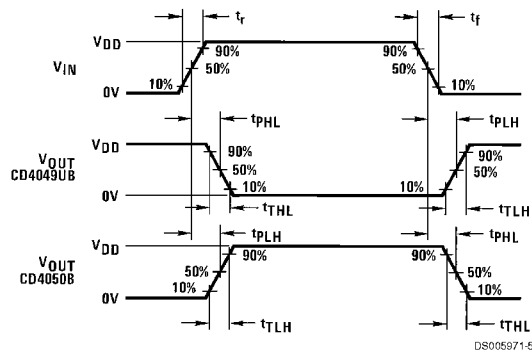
$t_r$
$t_f$
$V_{DD}$
90%
90%
$V_{IN}$
50%
50%
10%
10%
0V
$t_{PHL}$
$t_{PLH}$
$V_{DD}$
90%
90%
$V_{OUT}$
CD4049UB
50%
50%
10%
10%
0V
$t_{THL}$
$t_{TLH}$
$t_{PLH}$
$t_{PHL}$
$V_{DD}$
90%
90%
$V_{OUT}$
CD4050B
50%
50%
10%
10%
0V
$t_{TLH}$
$t_{THL}$
DS005971-5